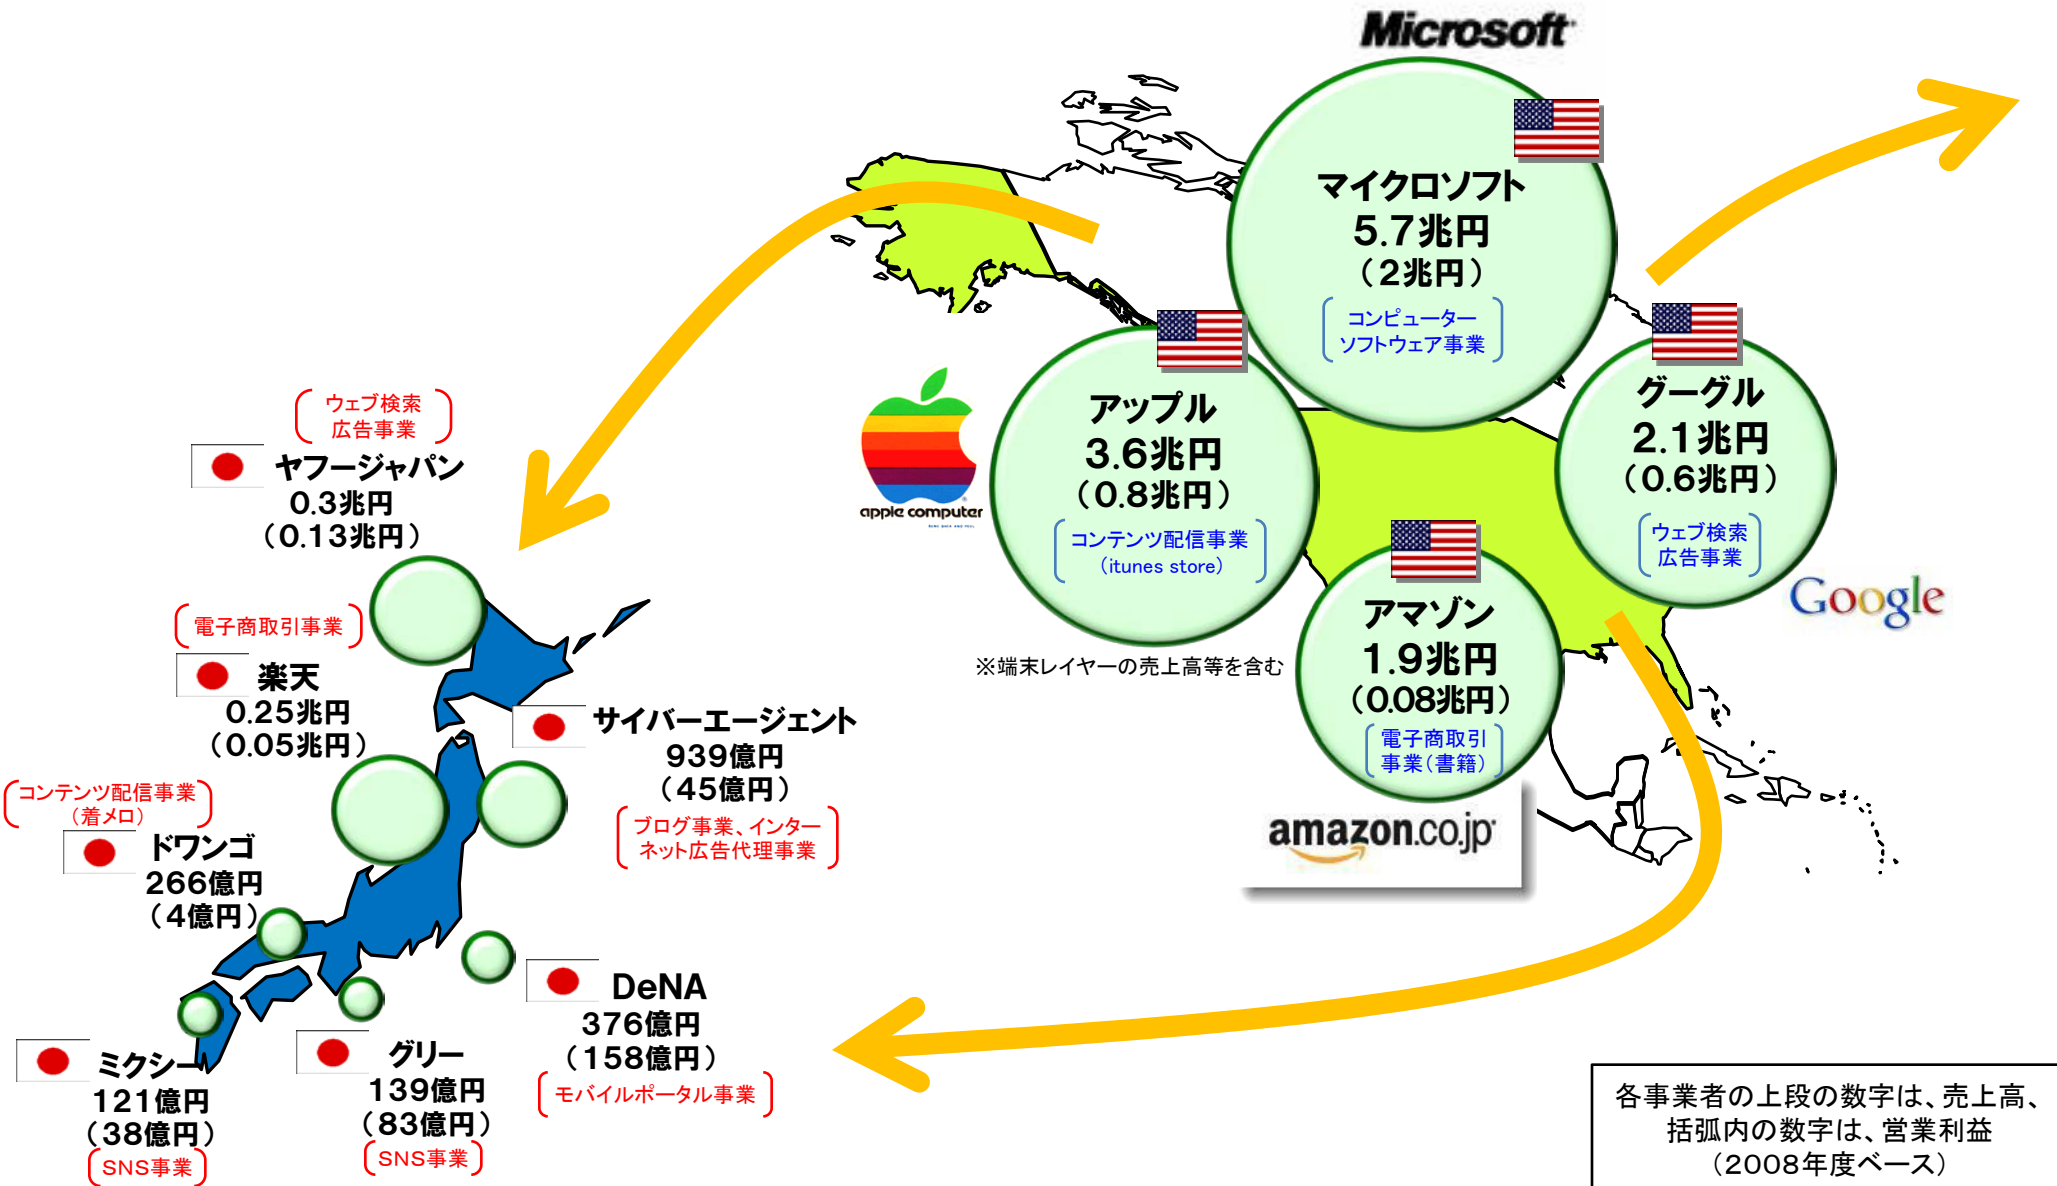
Microsoft

マイクロソフト
5.7兆円
（2兆円）
コンピューター
ソフトウェア事業

アップル
3.6兆円
（0.8兆円）
コンテンツ配信事業
（itunes store）

apple computer

グーグル
2.1兆円
（0.6兆円）
ウェブ検索
広告事業

Google

アマゾン
1.9兆円
（0.08兆円）
電子商取引
事業（書籍）

amazon.co.jp

※端末レイヤーの売上高等を含む

ウェブ検索
広告事業
ヤフージャパン
0.3兆円
（0.13兆円）

電子商取引事業
楽天
0.25兆円
（0.05兆円）

サイバーエージェント
939億円
（45億円）
ブログ事業、インターネット広告代理事業

コンテンツ配信事業
（着メロ）
ドワンゴ
266億円
（4億円）

DeNA
376億円
（158億円）
モバイルポータル事業

ミクシー
121億円
（38億円）
SNS事業

グリー
139億円
（83億円）
SNS事業

各事業者の上段の数字は、売上高、括弧内の数字は、営業利益
（2008年度ベース）